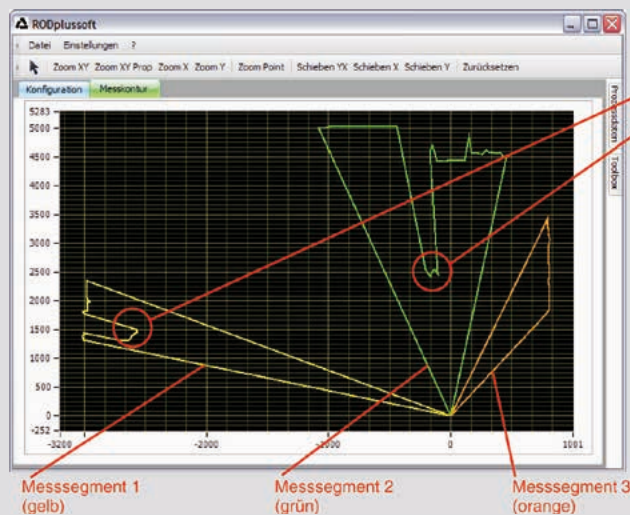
RODplussoft

Datei Einstellungen ?

Zoom XY Zoom XY Prop Zoom X Zoom Y Zoom Point Schieben YX Schieben X Schieben Y Zurücksetzen

Konfiguration Messkontur

Protokollation Toolbox

5283
5000
4500
4000
3500
3000
2500
2000
1500
1000
500
0
-252

-3200 -2000 -1000 0 1001

Messsegment 1 (gelb)

Messsegment 2 (grün)

Messsegment 3 (orange)